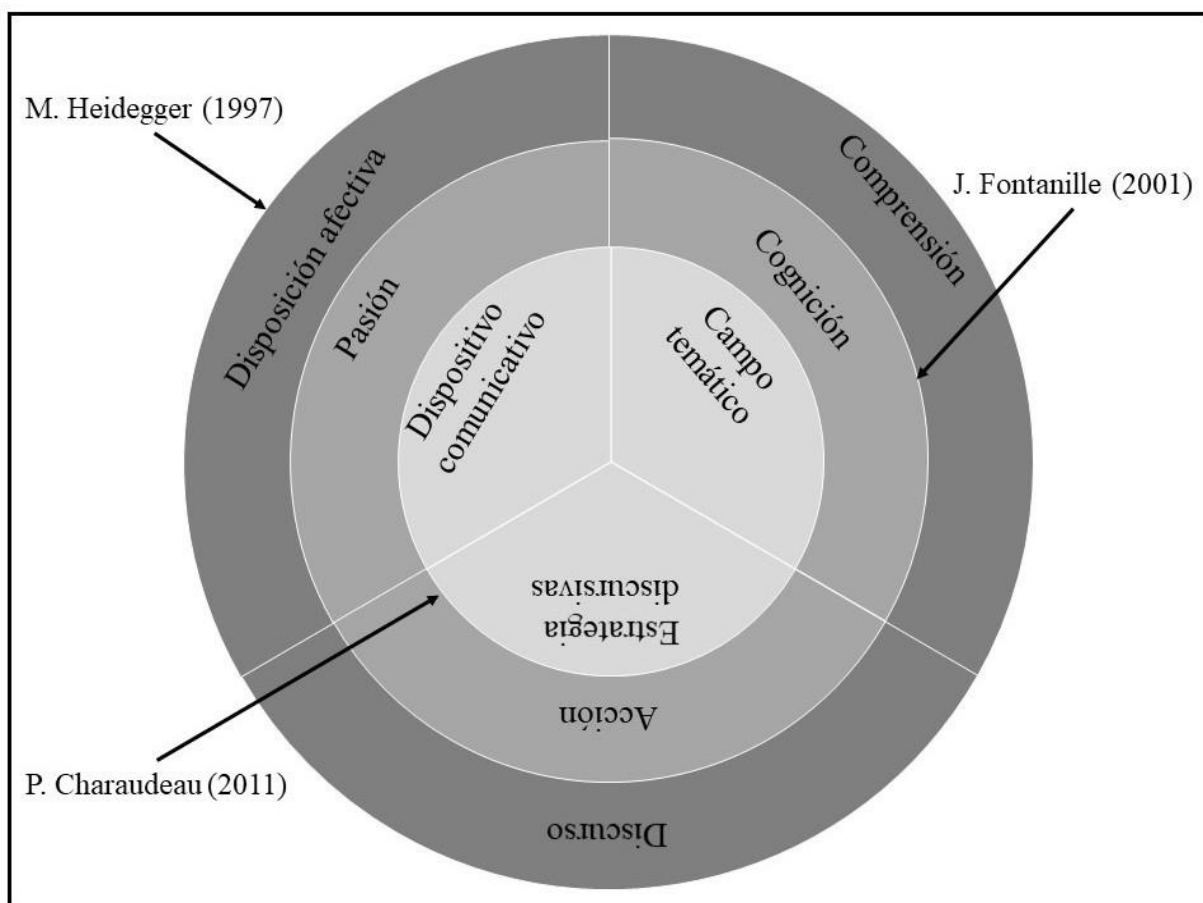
M. Heidegger (1997)

J. Fontanille (2001)

Disposición afectiva

Comprensión

Pasión

Cognición

Dispositivo comunicativo

Campo temático

Estrategia discursivas

Acción

Discurso

P. Charaudeau (2011)